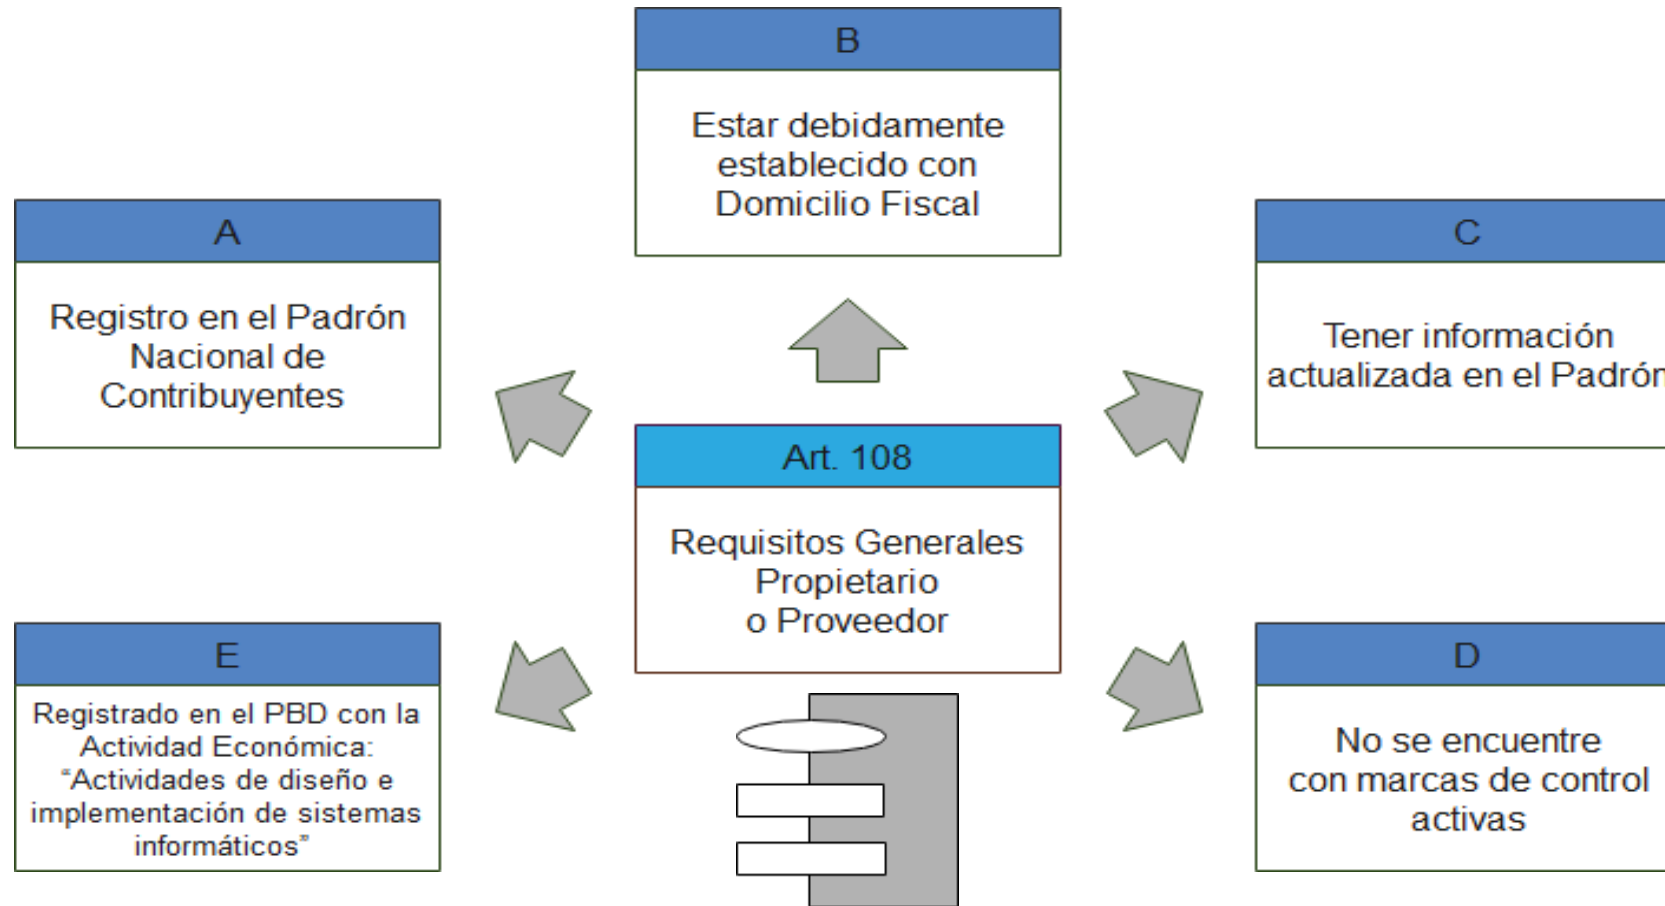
B

Estar debidamente establecido con Domicilio Fiscal

A

Registro en el Padrón Nacional de Contribuyentes

C

Tener información actualizada en el Padrón

Art. 108

Requisitos Generales Propietario o Proveedor

E

Registrado en el PBD con la Actividad Económica: “Actividades de diseño e implementación de sistemas informáticos”

D

No se encuentre con marcas de control activas